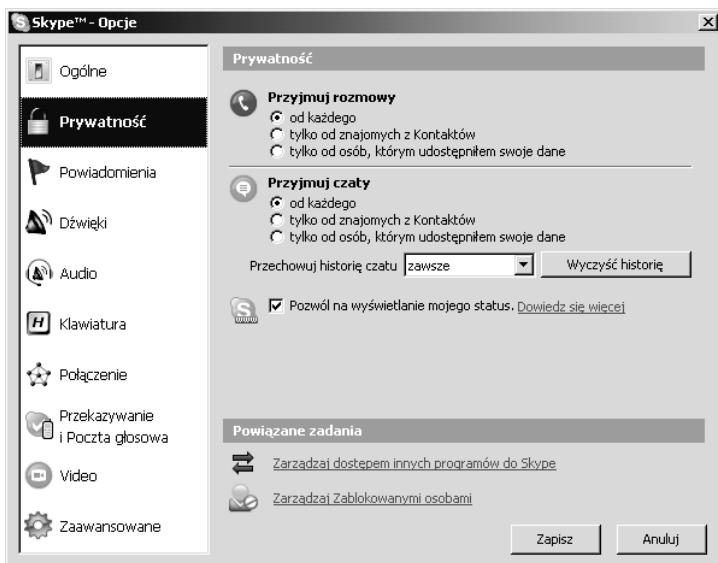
Skype™ - Opcje

Ogólne

Prywatność

Powiadomienia

Dźwięki

Audio

Klawiatura

Połączenie

Przekazywanie i Poczta głosowa

Video

Zaawansowane

Prywatność

Przyjmuj rozmowy

od każdego

tylko od znajomych z Kontaktów

tylko od osób, którym udostępniłem swoje dane

Przyjmuj czaty

od każdego

tylko od znajomych z Kontaktów

tylko od osób, którym udostępniłem swoje dane

Przechowuj historię czatu zawsze

Wyczyść historię

Pozwól na wyświetlanie mojego status. Dowiedz się więcej

Powiązane zadania

Zarządzaj dostępem innych programów do Skype

Zarządzaj Zablokowanymi osobami

Zapisz

Anuluj